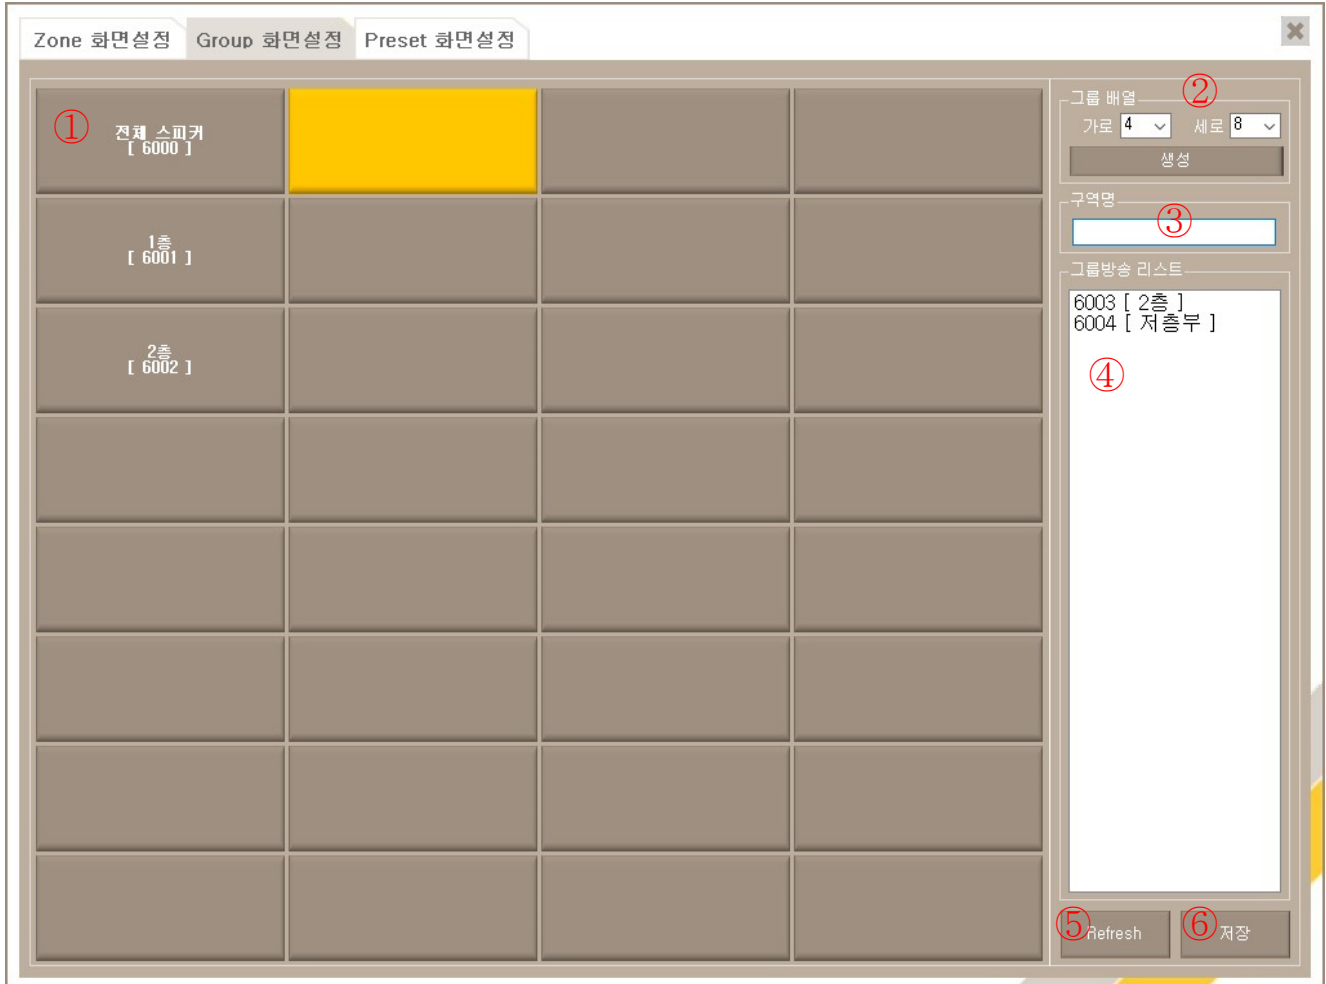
Zone 화면설정 Group 화면설정 Preset 화면설정

①
전체 스피커
[ 6000 ]

1층
[ 6001 ]

2층
[ 6002 ]

그룹 배열 ②
가로 4 세로 8
생성

구역명
③

그룹방송 리스트
6003 [ 2층 ]
6004 [ 저층부 ]
④

⑤ Refresh
⑥ 저장